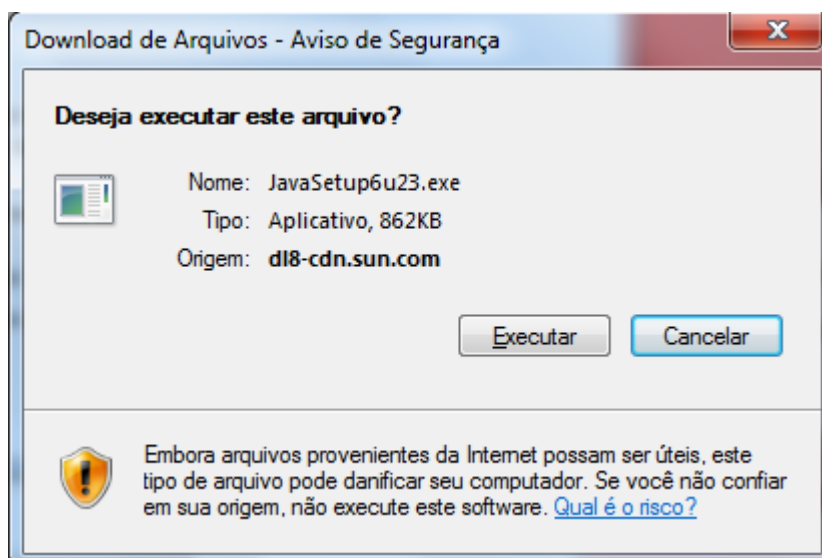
Download de Arquivos - Aviso de Segurança

X

Deseja executar este arquivo?

Nome: JavaSetup6u23.exe

Tipo: Aplicativo, 862KB

Origem: dl8-cdn.sun.com

Executar

Cancelar

Embora arquivos provenientes da Internet possam ser úteis, este tipo de arquivo pode danificar seu computador. Se você não confiar em sua origem, não execute este software. Qual é o risco?